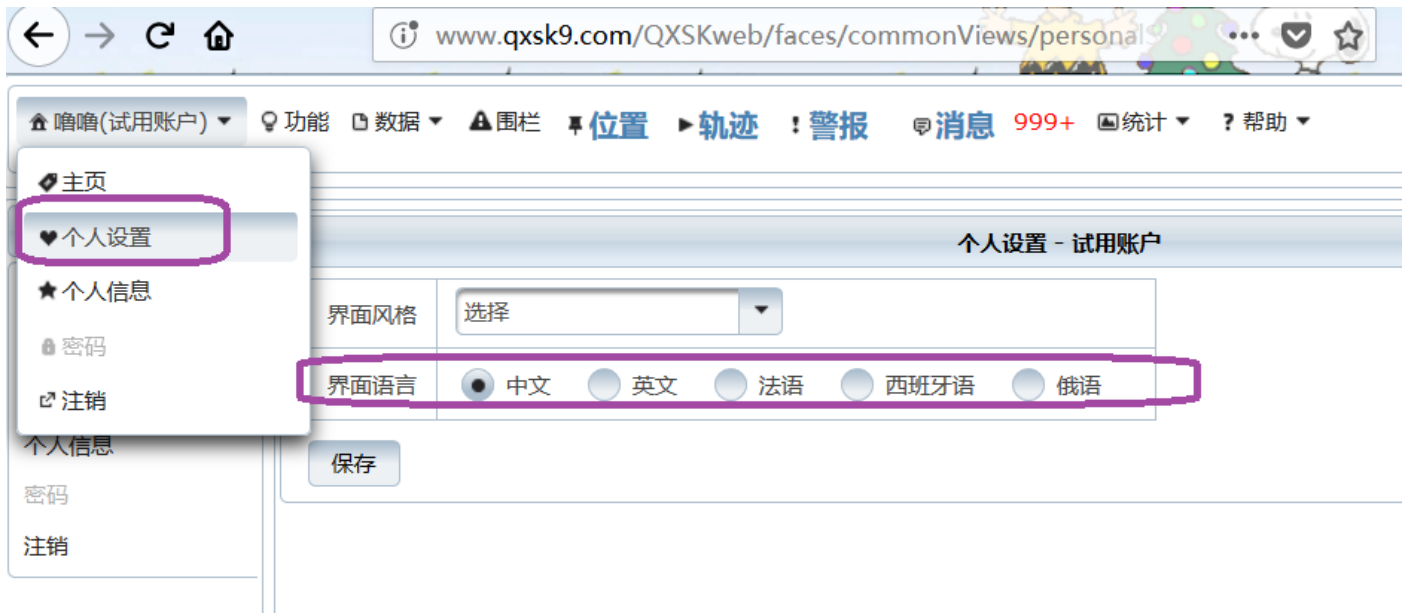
www.qxsk9.com/QXSKweb/faces/commonViews/personal

噜噜(试用账户) 功能 数据 围栏 位置 轨迹 警报 消息 999+ 统计 帮助

主页
个人设置
个人信息
密码
注销

个人设置 - 试用账户

| 界面风格 | 选择 |
|---|---|
| 界面语言 | 中文 英文 法语 西班牙语 俄语 |

保存

个人信息
密码
注销